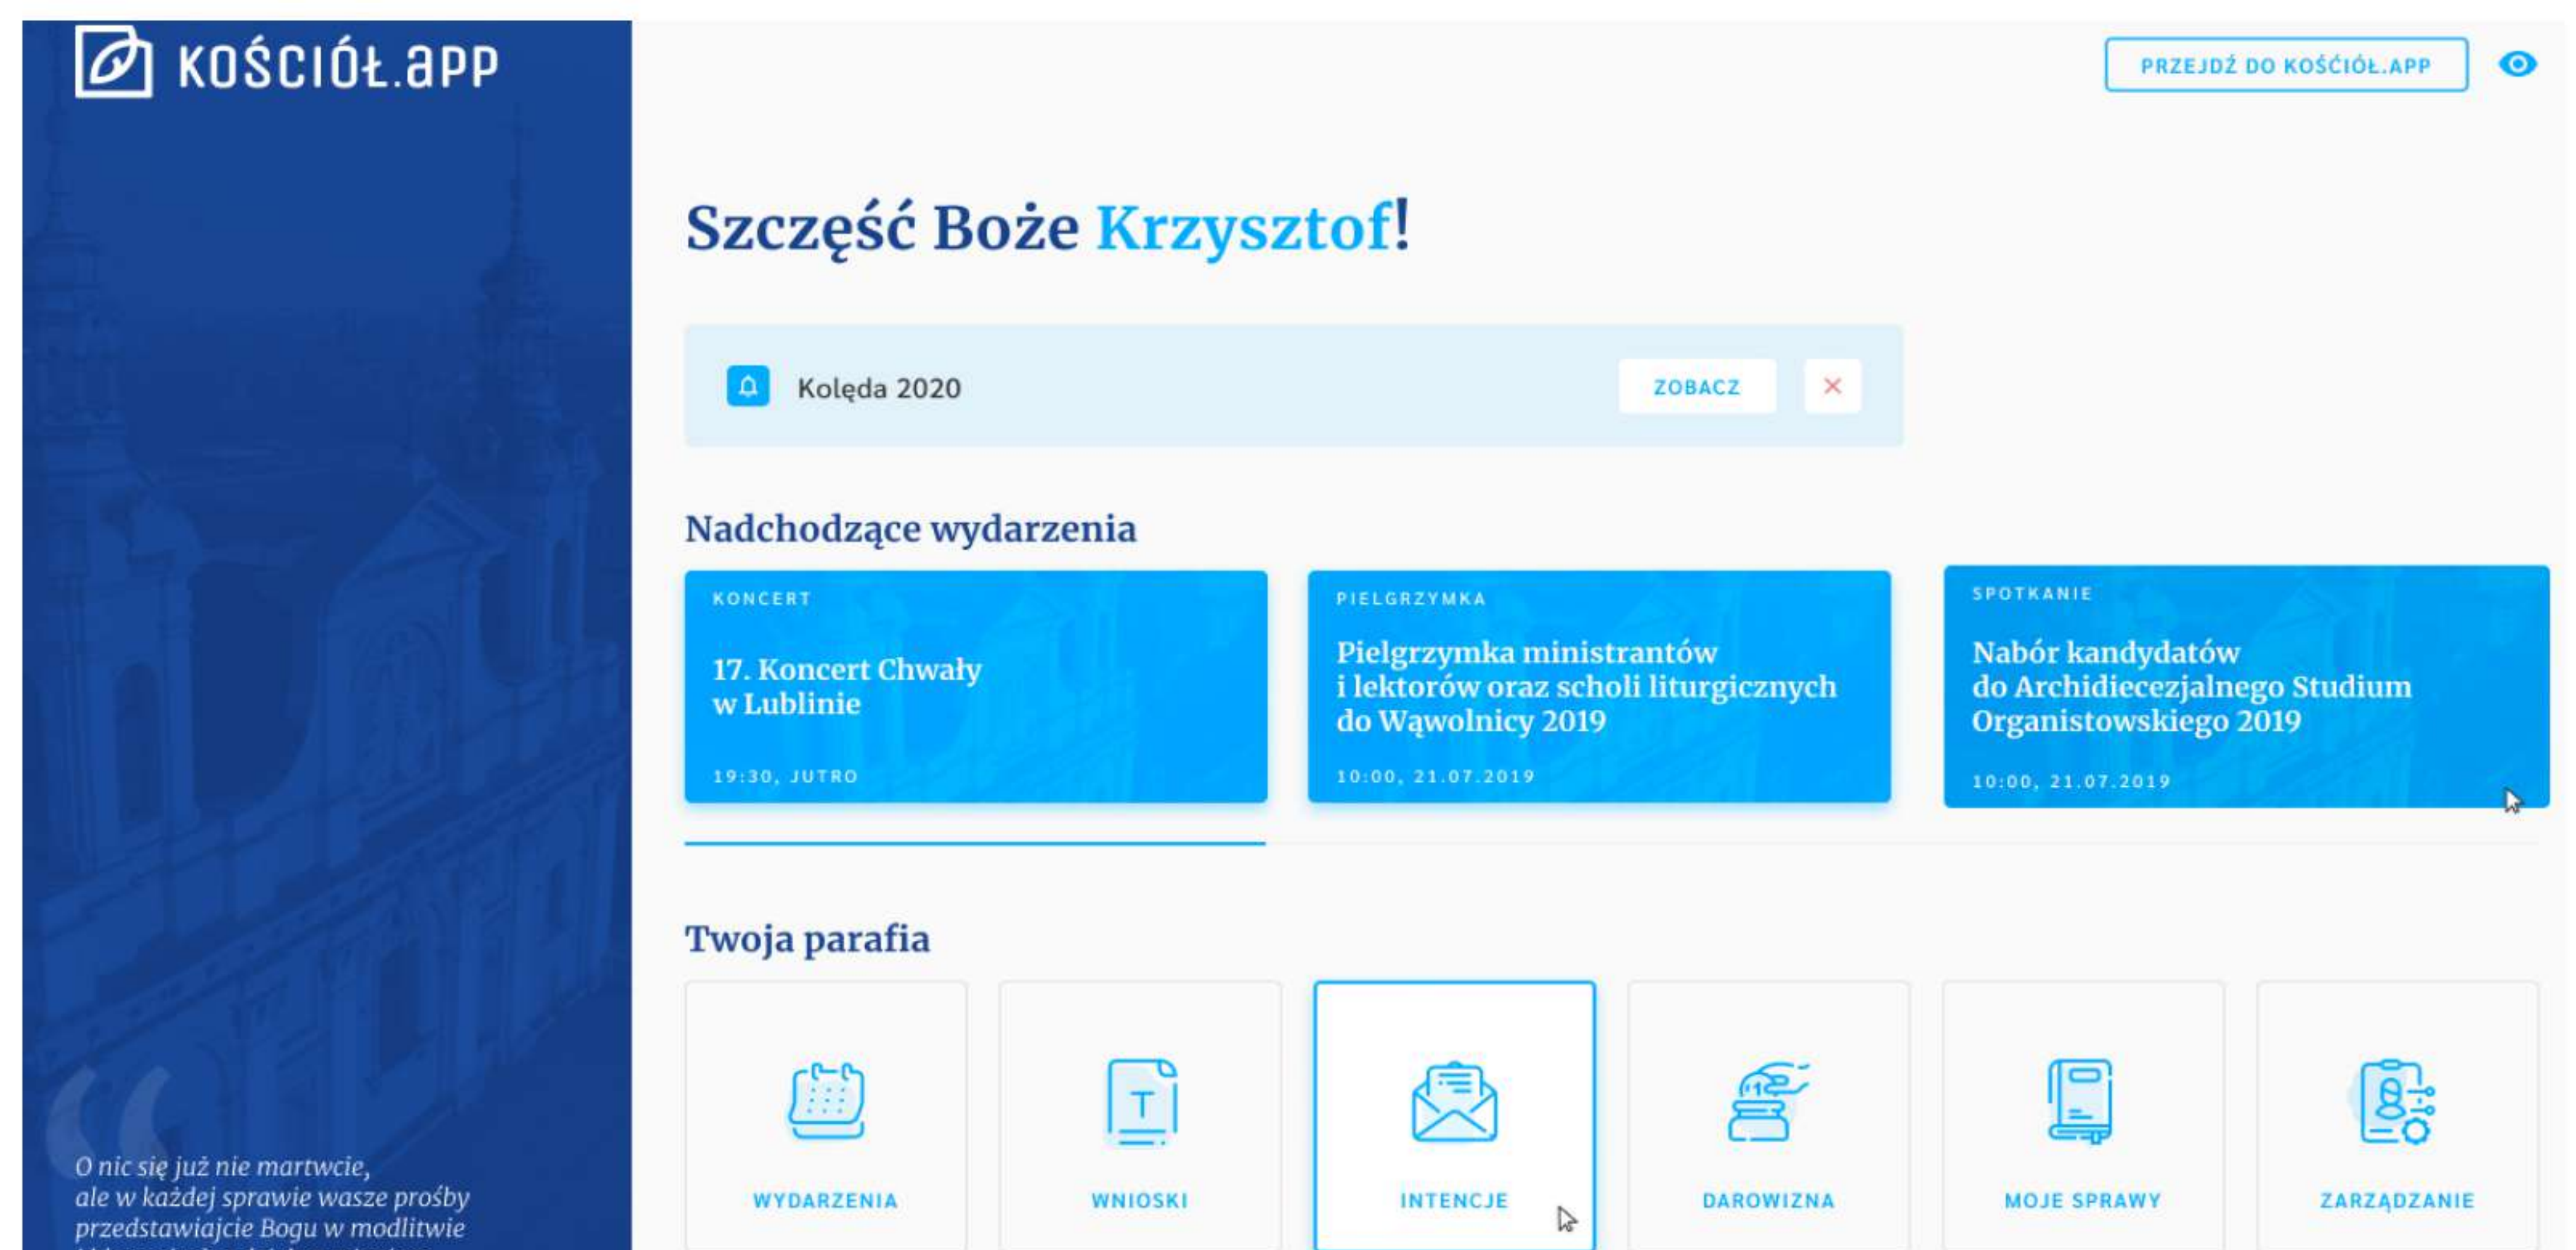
KOŚCIÓŁ.app

PRZEJDŹ DO KOŚCIÓŁ.APP

Szczęść Boże Krzysztof!

Kolęda 2020

ZOBACZ

×

Nadchodzące wydarzenia

KONCERT

17. Koncert Chwały w Lublinie

19:30, JUTRO

PIELGRZYMKA

Pielgrzymka ministrantów i lektorów oraz scholi liturgicznych do Wąwolnicy 2019

10:00, 21.07.2019

SPOTKANIE

Nabór kandydatów do Archidiecezjalnego Studium Organistowskiego 2019

10:00, 21.07.2019

Twoja parafia

WYDARZENIA

WNIOSKI

INTENCJE

DAROWIZNA

MOJE SPRAWY

ZARZĄDZANIE

O nic się już nie martwcie, ale w każdej sprawie wasze prośby przedstawiajcie Bogu w modlitwie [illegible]